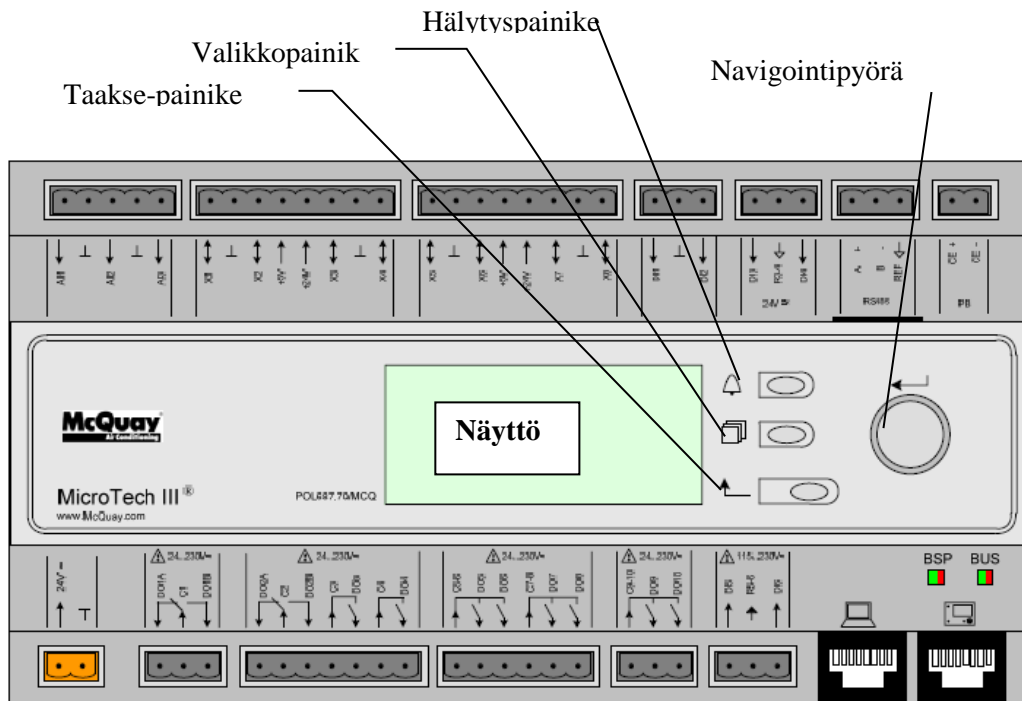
Hälytyspainike

Valikkopainik

Navigointipyörä

Taakse-painike

AI1 AI2 AI3

X1 X2 +5V +24V X3 X4

X5 X6 +5V +24V X7 X8

DI1 DI2

DI3 REF DI4

24V

RS485

CE+ CE-

PB

McQuay
Air Conditioning

Näyttö

MicroTech III®
www.McQuay.com

POL687.70/MCQ

24V

24...230V

24...230V

24...230V

24...230V

115...230V

BSP BUS